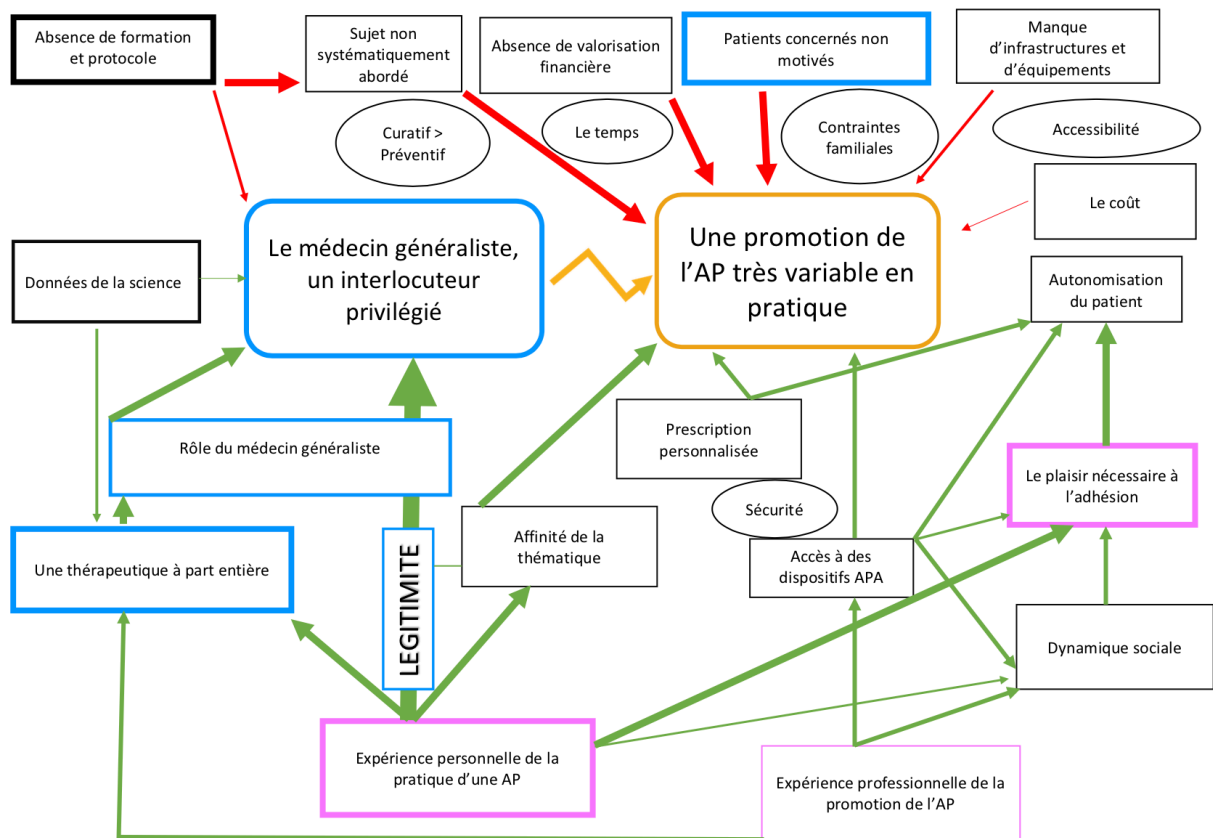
Absence de formation et protocole

Sujet non systématiquement abordé

Absence de valorisation financière

Patients concernés non motivés

Manque d'infrastructures et d'équipements

Curatif > Préventif

Le temps

Contraintes familiales

Accessibilité

Le coût

Données de la science

Le médecin généraliste, un interlocuteur privilégié

Une promotion de l'AP très variable en pratique

Autonomisation du patient

Rôle du médecin généraliste

Prescription personnalisée

Sécurité

Le plaisir nécessaire à l'adhésion

Une thérapeutique à part entière

LEGITIMITE

Affinité de la thématique

Accès à des dispositifs APA

Dynamique sociale

Expérience personnelle de la pratique d'une AP

Expérience professionnelle de la promotion de l'AP